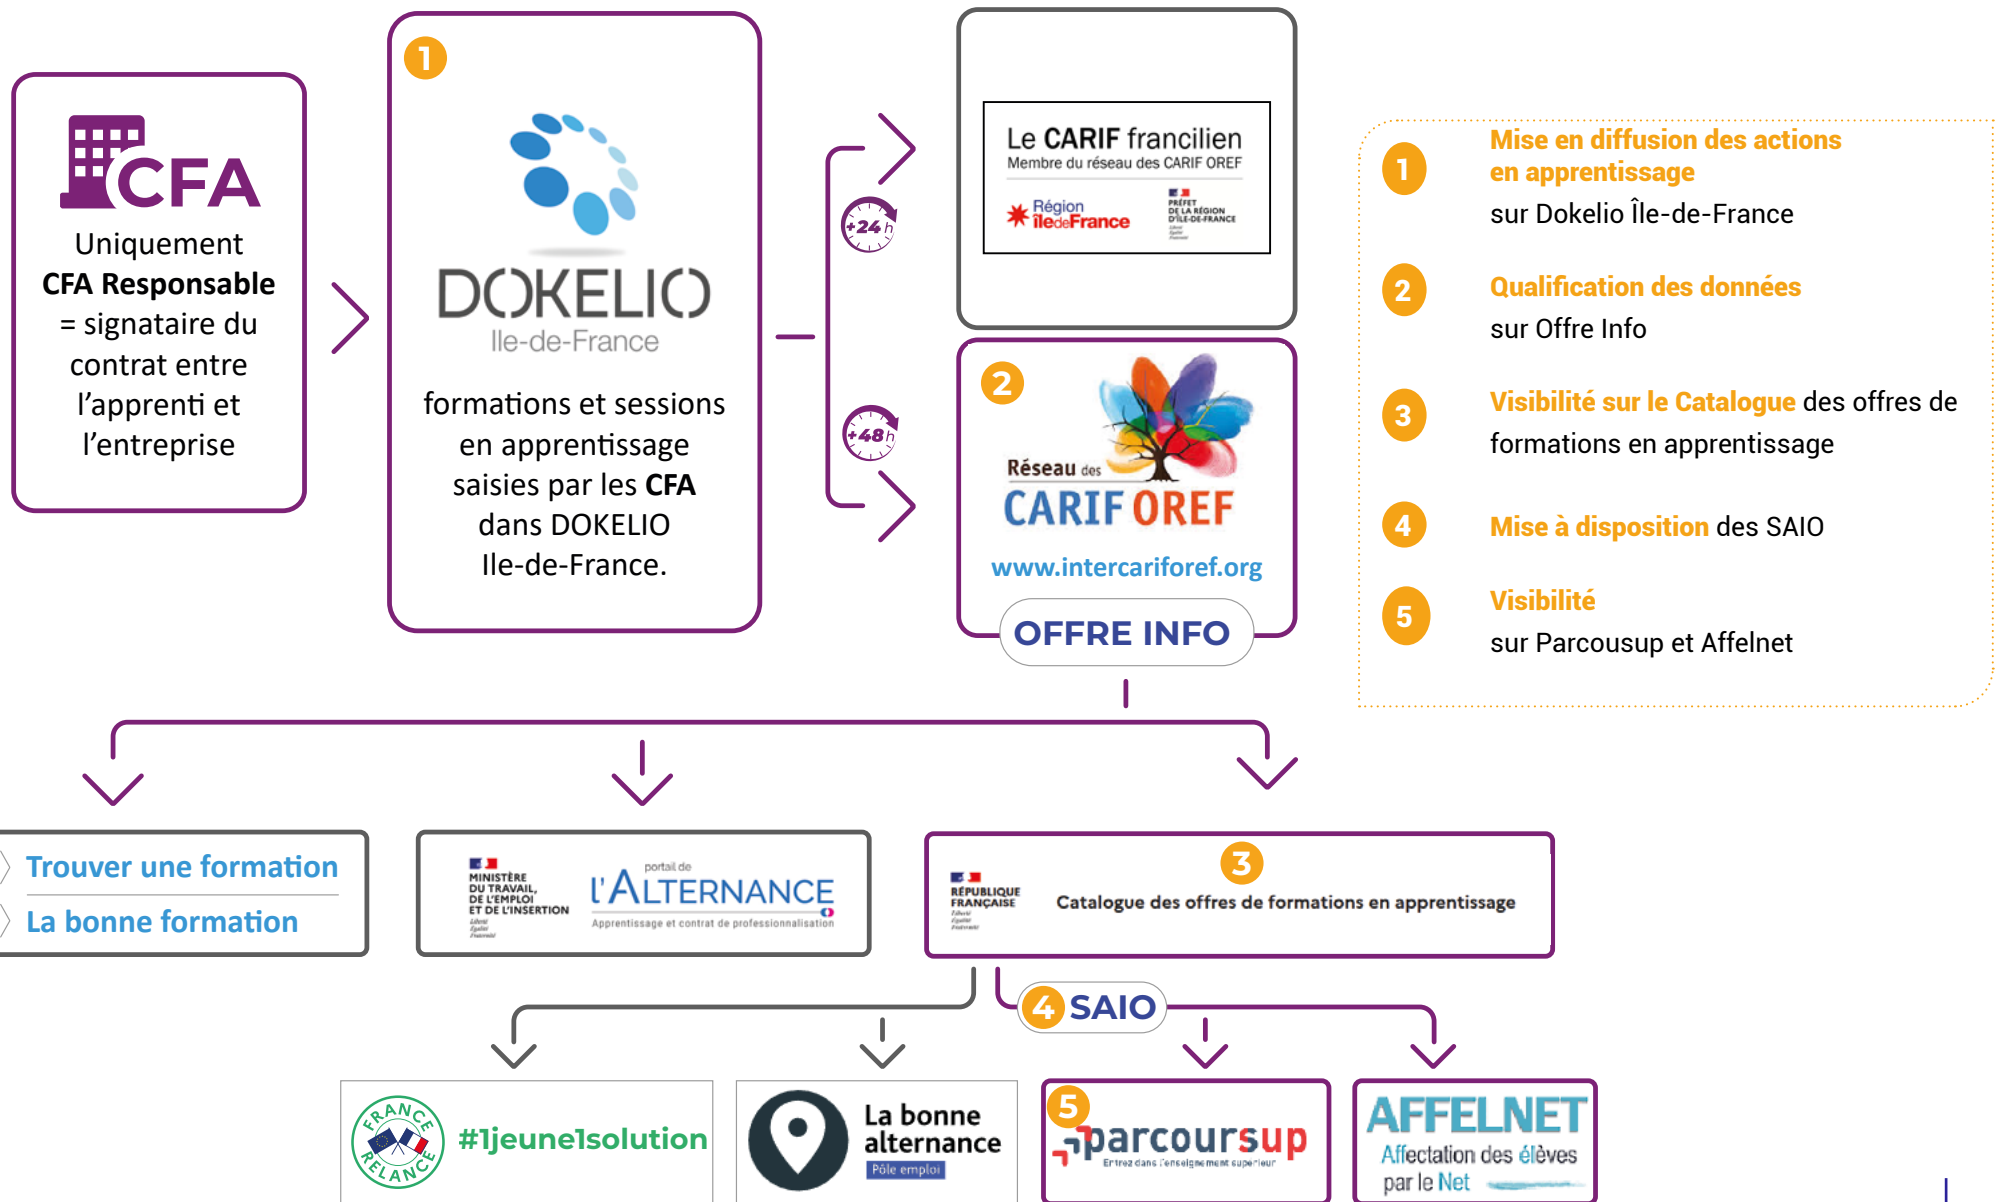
CFA
Uniquement
CFA Responsable
= signataire du contrat entre l'apprenti et l'entreprise

1
DOKELIO
Ile-de-France
formations et sessions en apprentissage saisies par les CFA dans DOKELIO Ile-de-France.

+24h
+48h

Le CARIF francilien
Membre du réseau des CARIF OREF
Région îledeFrance
PRÉFET DE LA RÉGION D'ÎLE-DE-FRANCE

2
Réseau des CARIF OREF
www.intercariforef.org
OFFRE INFO

1 Mise en diffusion des actions en apprentissage sur Dokelio Île-de-France
2 Qualification des données sur Offre Info
3 Visibilité sur le Catalogue des offres de formations en apprentissage
4 Mise à disposition des SAIO
5 Visibilité sur Parcousup et Affelnet

Trouver une formation
La bonne formation

MINISTÈRE DU TRAVAIL, DE L'EMPLOI ET DE L'INSERTION
portail de L'ALTERNANCE
Apprentissage et contrat de professionnalisation

3
RÉPUBLIQUE FRANÇAISE
Catalogue des offres de formations en apprentissage

4 SAIO

FRANCE RELANCE
#1jeune1solution

La bonne alternance
Pôle emploi

5
parcoursup
Entrez dans l'enseignement supérieur

AFFELNET
Affectation des élèves par le Net